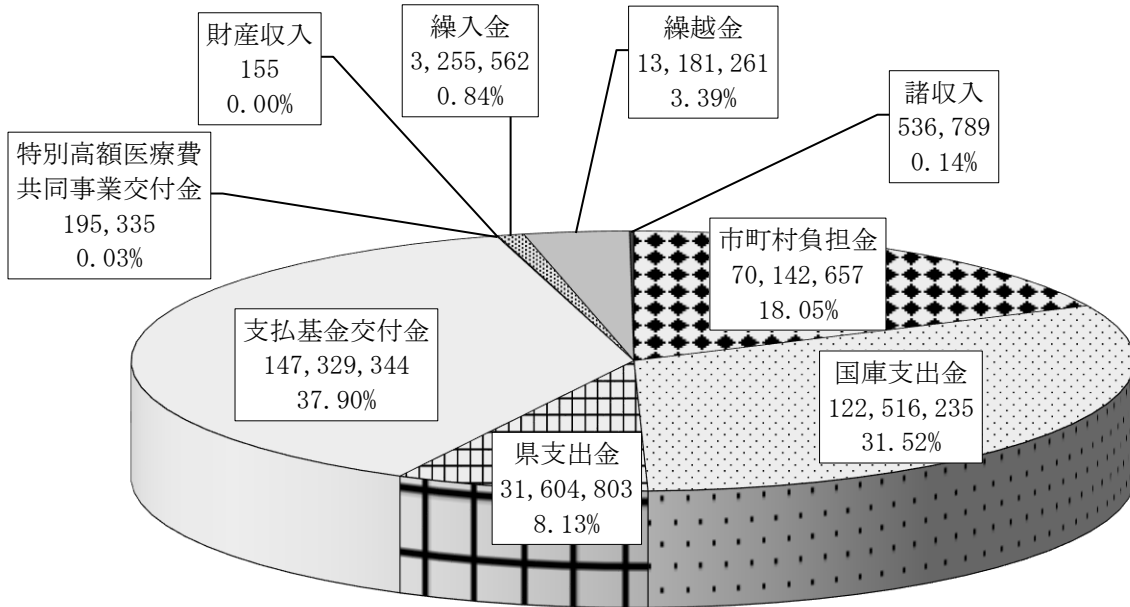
財産収入
155
0.00%

繰入金
3,255,562
0.84%

繰越金
13,181,261
3.39%

諸収入
536,789
0.14%

特別高額医療費共同事業交付金
195,335
0.03%

市町村負担金
70,142,657
18.05%

支払基金交付金
147,329,344
37.90%

国庫支出金
122,516,235
31.52%

県支出金
31,604,803
8.13%